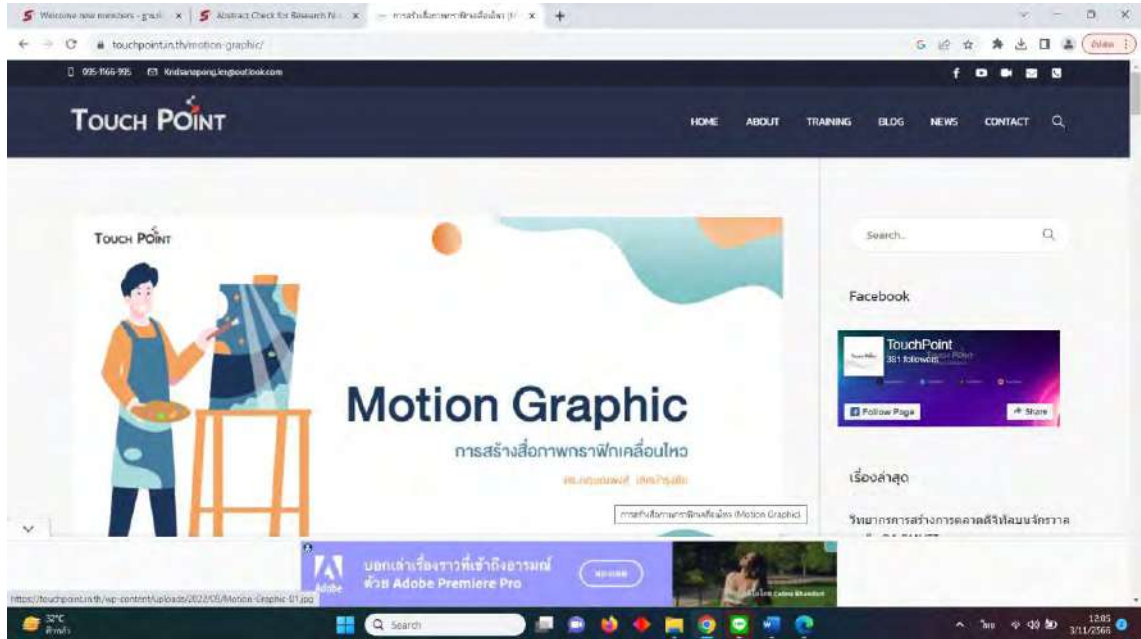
Welcome new members - grad | Abstract Check for Research | การสร้างสื่อภาพกราฟิกเคลื่อนไหว

touchpoint.in.th/motion-graphic/

095-1166-995 Kridsanapong.le@outlook.com

TOUCH POINT

HOME ABOUT TRAINING BLOG NEWS CONTACT

TOUCH POINT

Motion Graphic

การสร้างสื่อภาพกราฟิกเคลื่อนไหว

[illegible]

การสร้างสื่อภาพกราฟิกเคลื่อนไหว (Motion Graphic)

Search...

Facebook

TouchPoint
381 followers

Follow Page

Share

เรื่องล่าสุด

วิทยากรการสร้างการตลาดดิจิทัลบนจักรวาล

บอกเล่าเรื่องราวที่เข้าถึงอารมณ์ ด้วย Adobe Premiere Pro

Adobe

https://touchpoint.in.th/wp-content/uploads/2022/05/Motion-Graphic-01.jpg

32°C

Search

12:05
3/11/2566